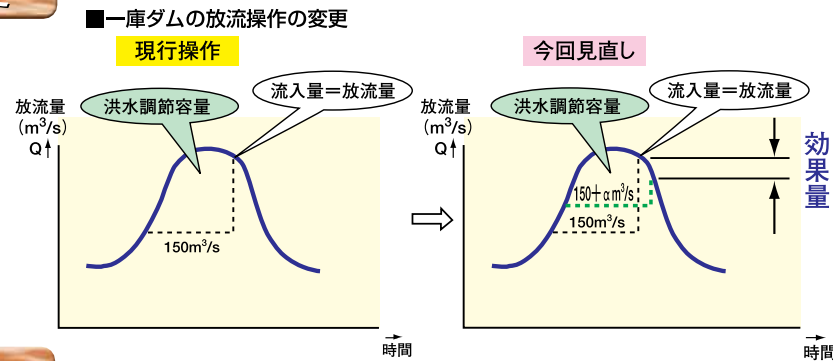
■一庫ダムの放流操作の変更

現行操作

放流量 (m$^3$/s)

Q

洪水調節容量

流入量＝放流量

150m$^3$/s

時間

今回見直し

放流量 (m$^3$/s)

Q

洪水調節容量

流入量＝放流量

150＋αm$^3$/s

150m$^3$/s

効果量

時間